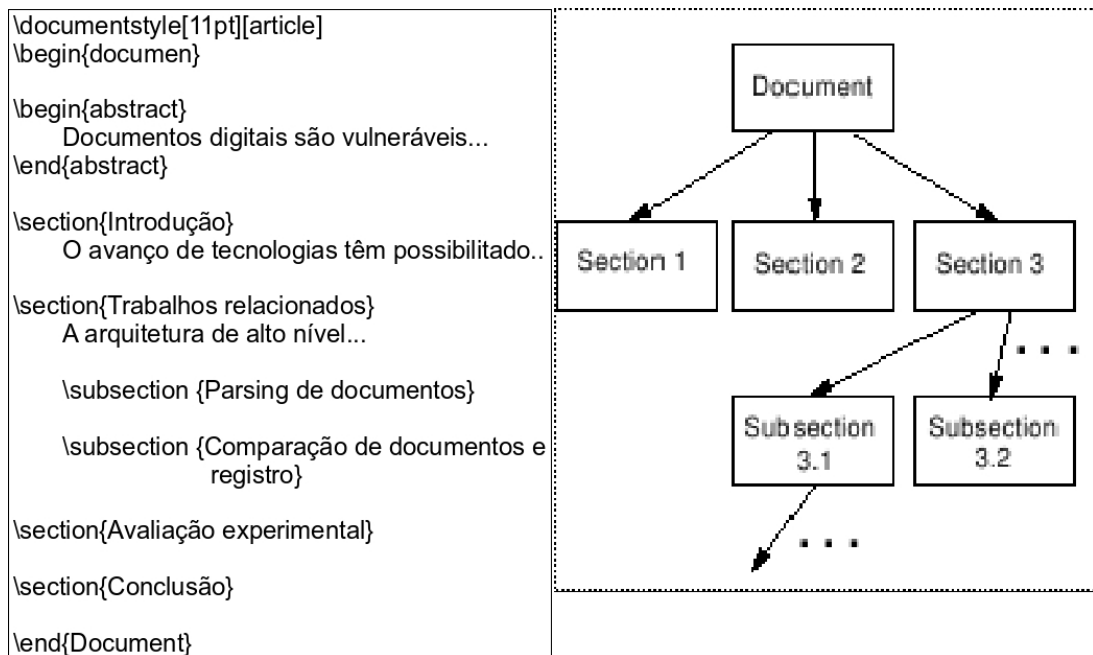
\documentstyle[11pt][article]
\begin{documen}

\begin{abstract}
Documentos digitais são vulneráveis...
\end{abstract}

\section{Introdução}
O avanço de tecnologias têm possibilitado...

\section{Trabalhos relacionados}
A arquitetura de alto nível...

\subsection {Parsing de documentos}

\subsection {Comparação de documentos e registro}

\section{Avaliação experimental}

\section{Conclusão}

\end{Document}

Document

Section 1

Section 2

Section 3

. . .

Subsection 3.1

Subsection 3.2

. . .